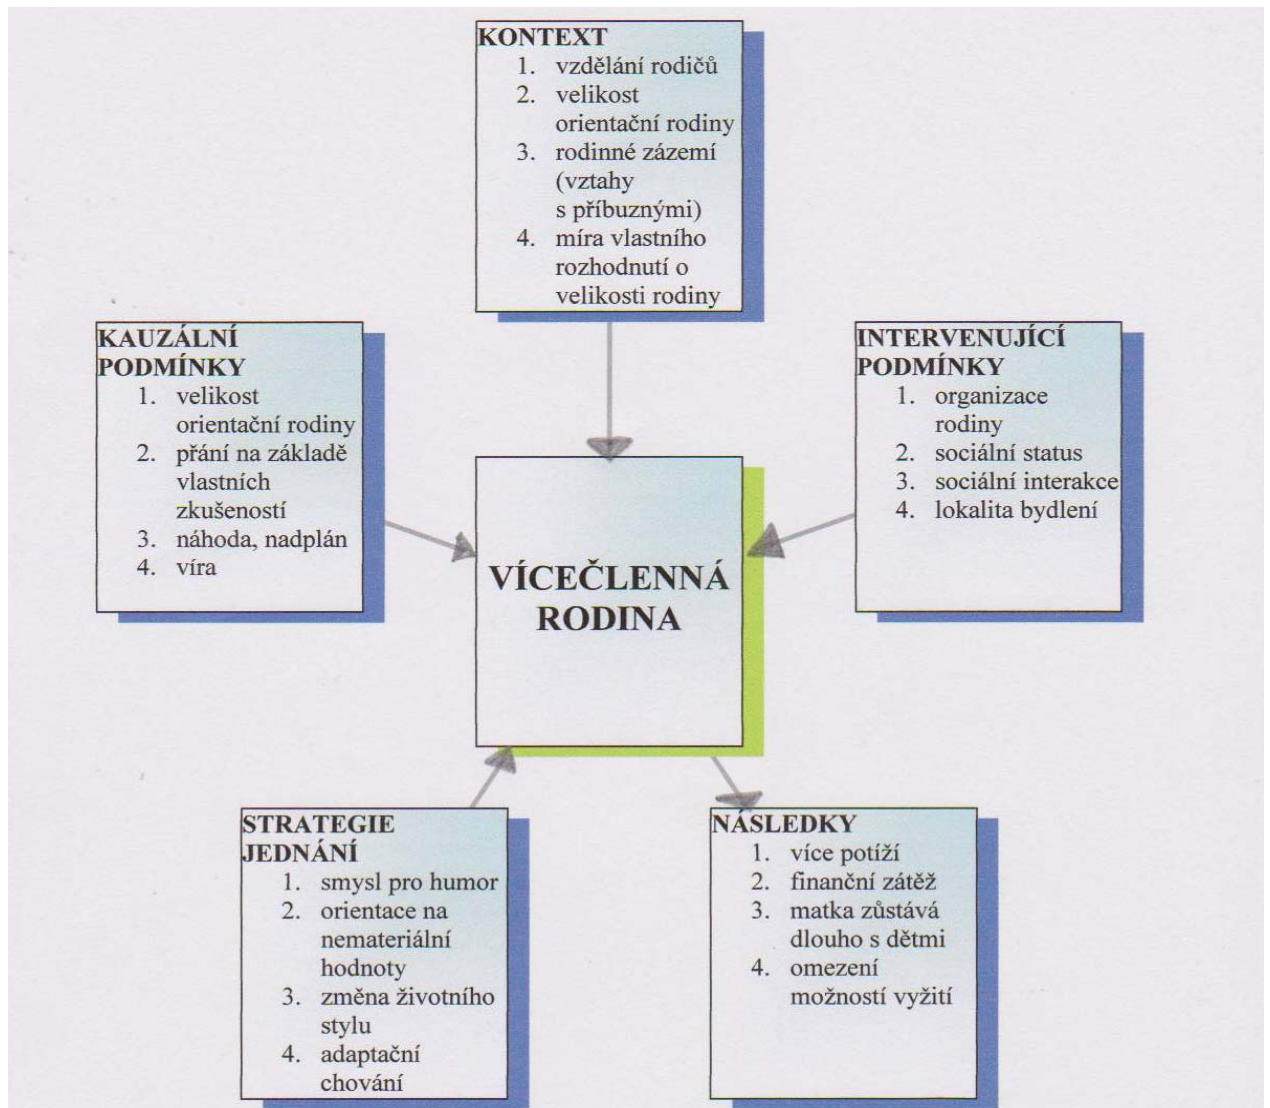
KONTEXT
1. vzdělání rodičů
2. velikost orientační rodiny
3. rodinné zázemí (vztahy s příbuznými)
4. míra vlastního rozhodnutí o velikosti rodiny

KAUZÁLNÍ PODMÍNKY
1. velikost orientační rodiny
2. přání na základě vlastních zkušeností
3. náhoda, nadplán
4. víra

INTERVENUJÍCÍ PODMÍNKY
1. organizace rodiny
2. sociální status
3. sociální interakce
4. lokalita bydlení

VÍCEČLENNÁ RODINA

STRATEGIE JEDNÁNÍ
1. smysl pro humor
2. orientace na nemateriální hodnoty
3. změna životního stylu
4. adaptační chování

NÁSLEDKY
1. více potíží
2. finanční zátěž
3. matka zůstává dlouho s dětmi
4. omezení možností vyžití